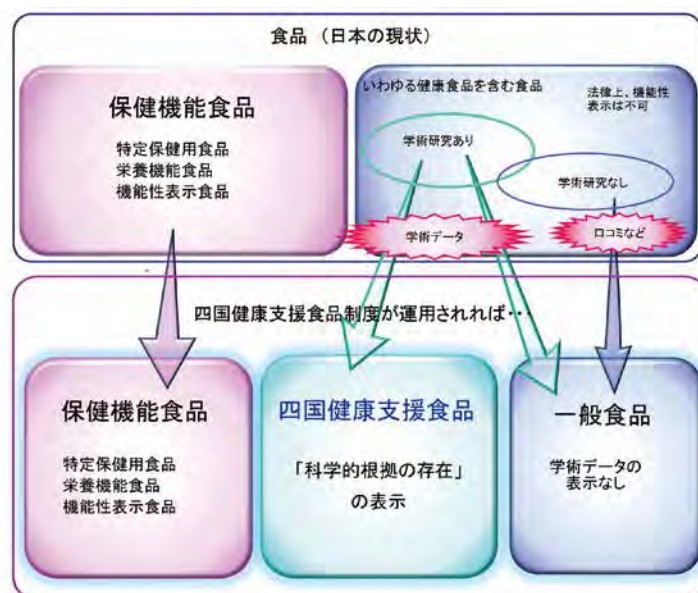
食品（日本の現状）

保健機能食品

特定保健用食品
栄養機能食品
機能性表示食品

いわゆる健康食品を含む食品

法律上、機能性表示は不可

学術研究あり

学術研究なし

学術データ

口コミなど

四国健康支援食品制度が運用されれば・・

保健機能食品

特定保健用食品
栄養機能食品
機能性表示食品

四国健康支援食品

「科学的根拠の存在」
の表示

一般食品

学術データの
表示なし